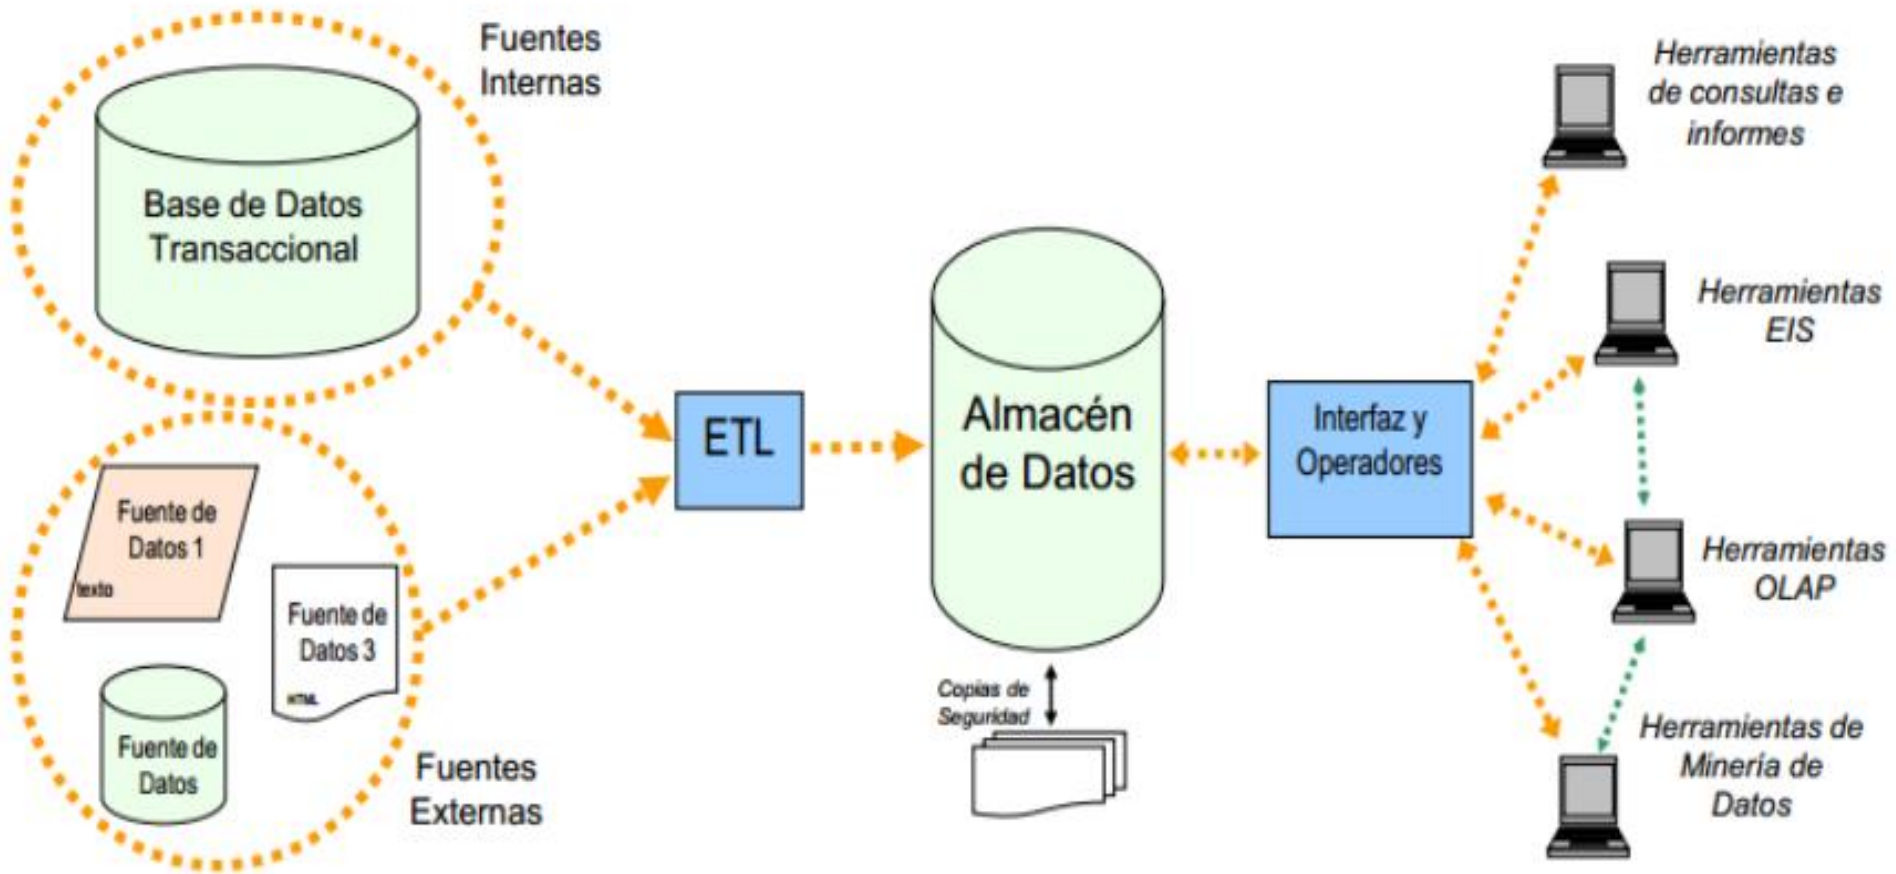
Fuentes Internas

Base de Datos Transaccional

Fuente de Datos 1

texto

Fuente de Datos 3

HTML

Fuente de Datos

Fuentes Externas

ETL

Almacén de Datos

Copias de Seguridad

Interfaz y Operadores

Herramientas de consultas e informes

Herramientas EIS

Herramientas OLAP

Herramientas de Minería de Datos